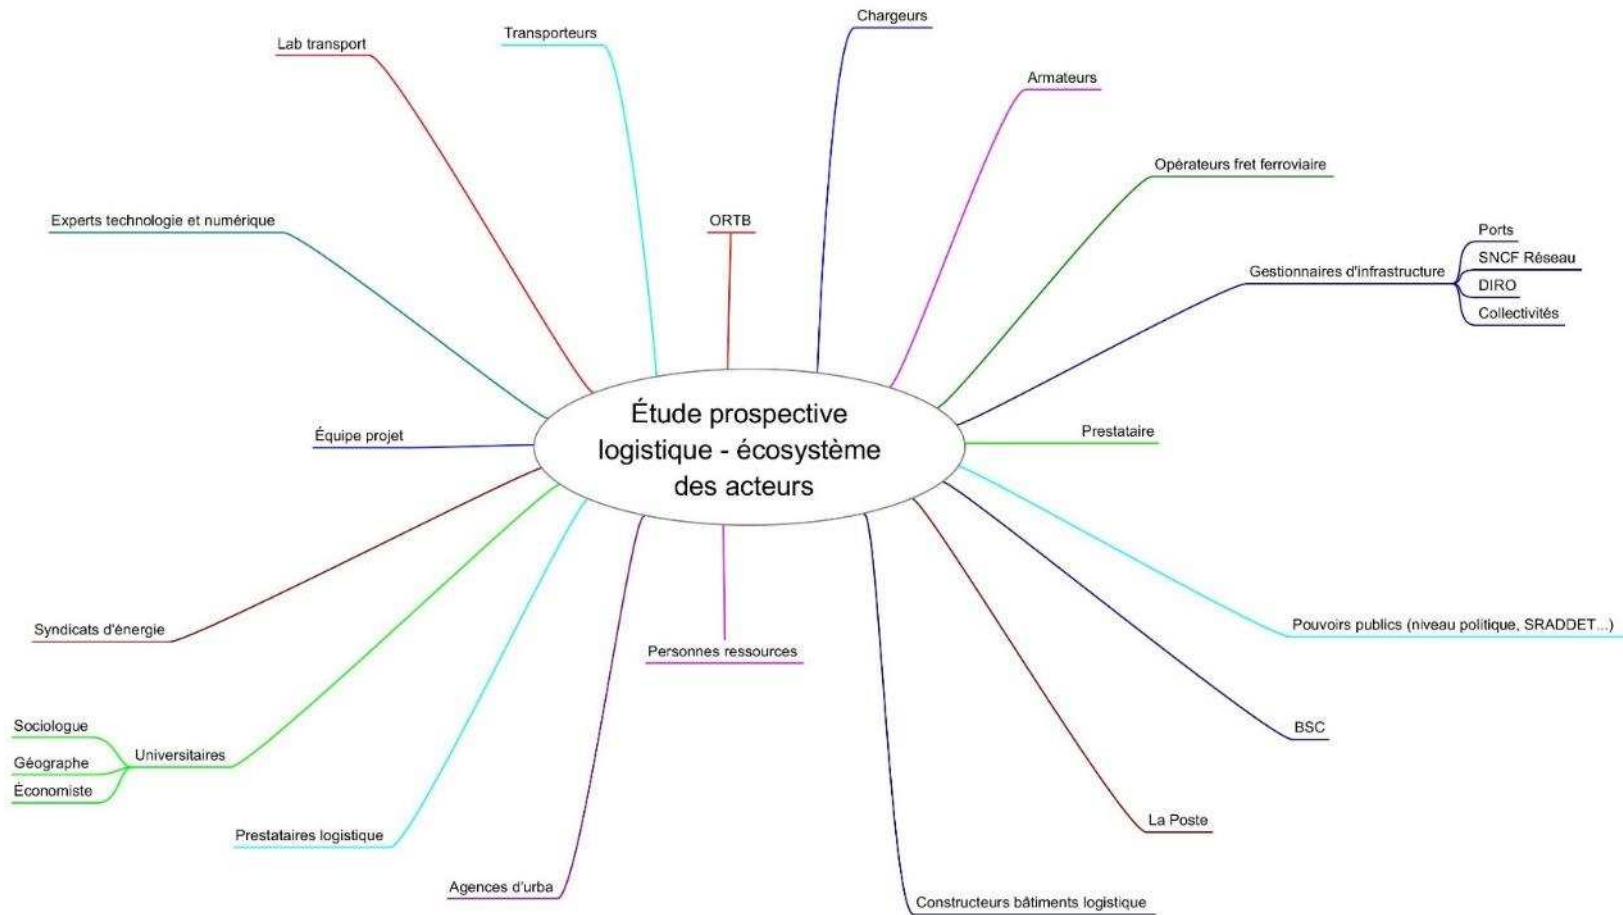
Étude prospective logistique - écosystème des acteurs

Chargeurs
Transporteurs
Lab transport
Armateurs
Opérateurs fret ferroviaire
ORTB
Experts technologie et numérique
Gestionnaires d'infrastructure
Ports
SNCF Réseau
DIRO
Collectivités
Équipe projet
Prestataire
Syndicats d'énergie
Pouvoirs publics (niveau politique, SRADDET...)
Personnes ressources
Universitaires
Sociologue
Géographe
Économiste
BSC
La Poste
Prestataires logistique
Agences d'urba
Constructeurs bâtiments logistique